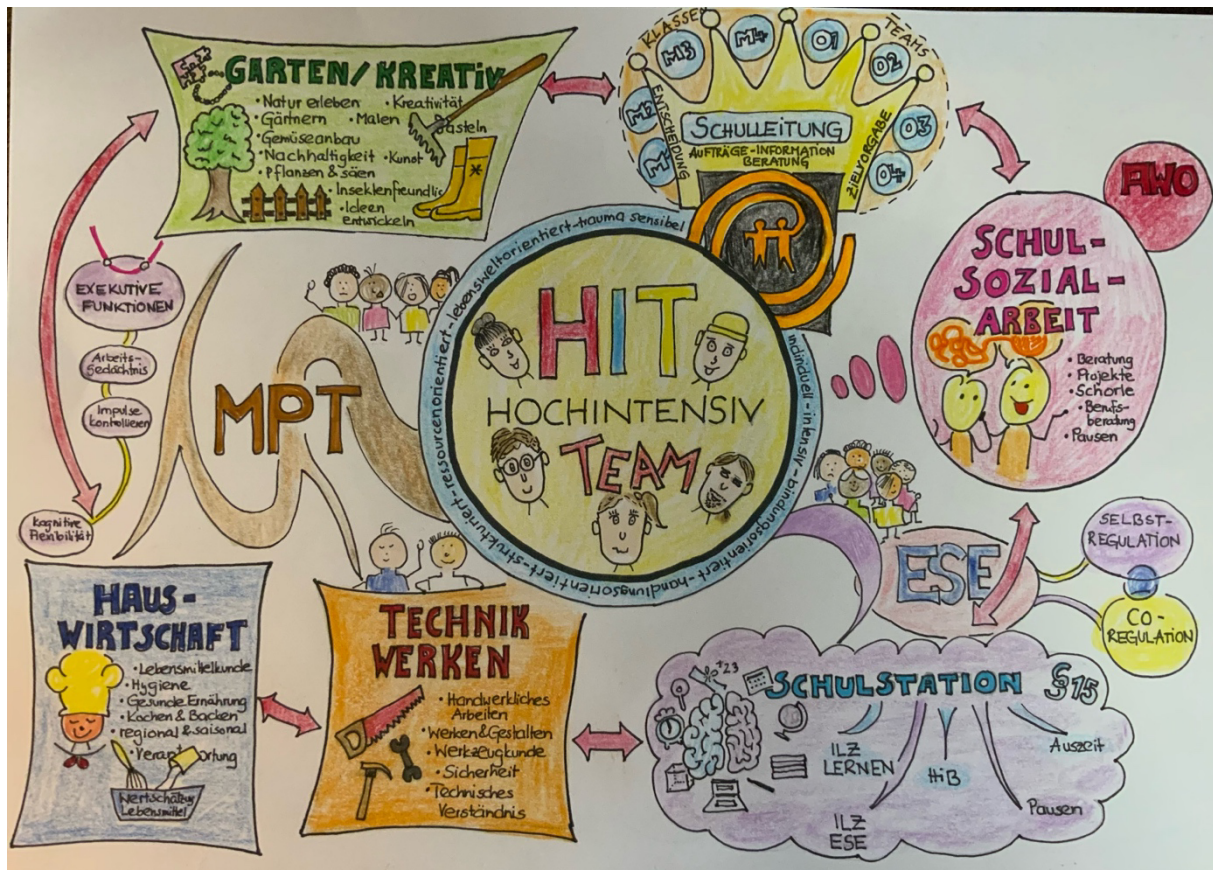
GARTEN/KREATIV
• Natur erleben • Kreativität
• Gärtnern • Malen • Basteln
• Gemüseanbau
• Nachhaltigkeit • Kunst
• Pflanzen & säen
• Insektenfreundlich
• Ideen entwickeln

KLASSEN
M3 M4 O1
TEAMS
O2
M2
M1
O3
O4
ENTSCHEIDUNG
SCHULLEITUNG
AUFTRÄGE · INFORMATION
BERATUNG
ZIELVORGABE

AWO

SCHUL-SOZIAL-ARBEIT
• Beratung
• Projekte
• Schorle
• Berufsberatung
• Pausen

EXEKUTIVE FUNKTIONEN
Arbeitsgedächtnis
Impulse kontrollieren
kognitive Flexibilität

MPT

ressourcenorientiert · lebensweltorientiert · trauma sensibel · individuell · intensiv · bindungsorientiert · handlungsorientiert · strukturiert

HIT
HOCHINTENSIV
TEAM

ESE

SELBST-REGULATION
CO-REGULATION

HAUS-WIRTSCHAFT
• Lebensmittelkunde
• Hygiene
• Gesunde Ernährung
• Kochen & Backen
• regional & saisonal
• Verantwortung
Wertschätzung Lebensmittel

TECHNIK WERKEN
• Handwerkliches Arbeiten
• Werken & Gestalten
• Werkzeugkunde
• Sicherheit
• Technisches Verständnis

SCHULSTATION
§15
ILZ LERNEN
HiB
Auszeit
ILZ ESE
Pausen